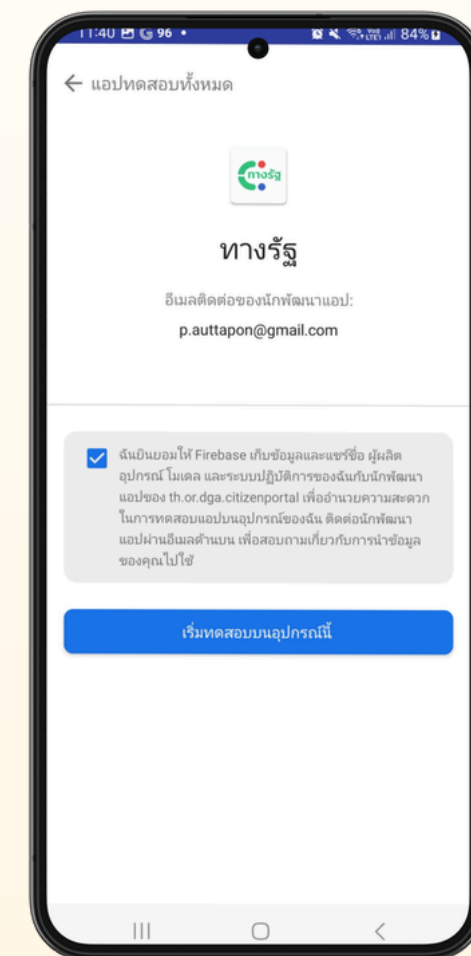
11:40 G 96 • 84%

← แอปทดสอบทั้งหมด

ทางรัฐ

ทางรัฐ

อีเมลติดต่อของนักพัฒนาแอป:

p.auttapon@gmail.com

ฉันยินยอมให้ Firebase เก็บข้อมูลและแชร์ชื่อ ผู้ผลิตอุปกรณ์ โมเดล และระบบปฏิบัติการของฉันกับนักพัฒนาแอปของ th.or.dga.citizenportal เพื่ออำนวยความสะดวกในการทดสอบแอปบนอุปกรณ์ของฉัน ติดต่อนักพัฒนาแอปผ่านอีเมลด้านบน เพื่อสอบถามเกี่ยวกับการนำข้อมูลของคุณไปใช้

เริ่มทดสอบบนอุปกรณ์นี้